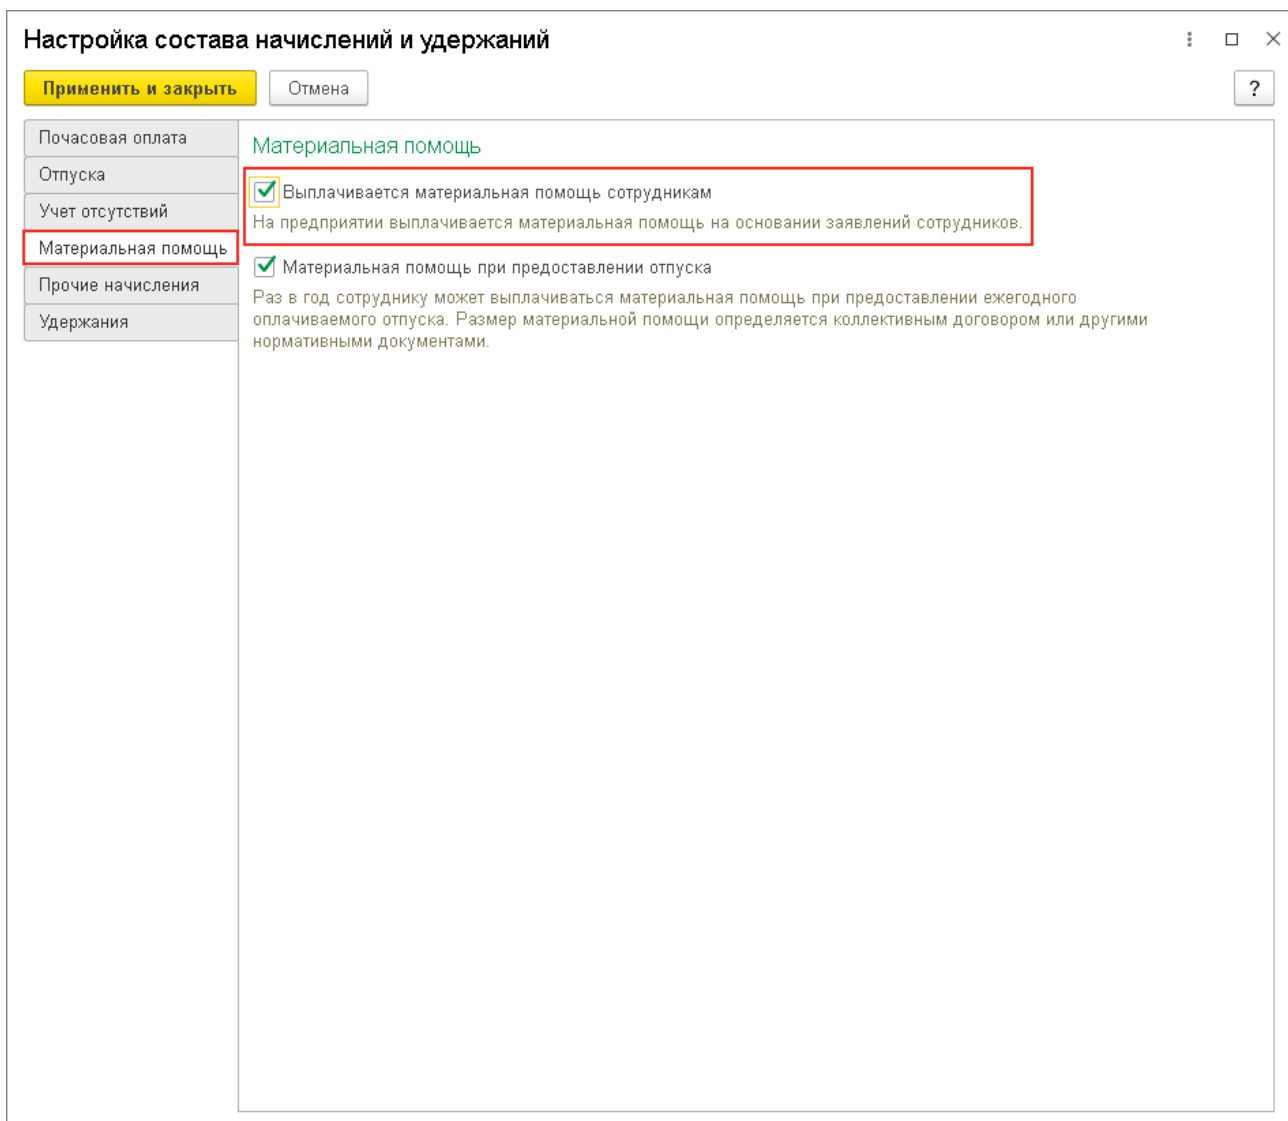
Настройка состава начислений и удержаний

Применить и закрыть
Отмена
?

Почасовая оплата
Отпуска
Учет отсутствий
Материальная помощь
Прочие начисления
Удержания

Материальная помощь

Выплачивается материальная помощь сотрудникам
На предприятии выплачивается материальная помощь на основании заявлений сотрудников.

Материальная помощь при предоставлении отпуска
Раз в год сотруднику может выплачиваться материальная помощь при предоставлении ежегодного оплачиваемого отпуска. Размер материальной помощи определяется коллективным договором или другими нормативными документами.